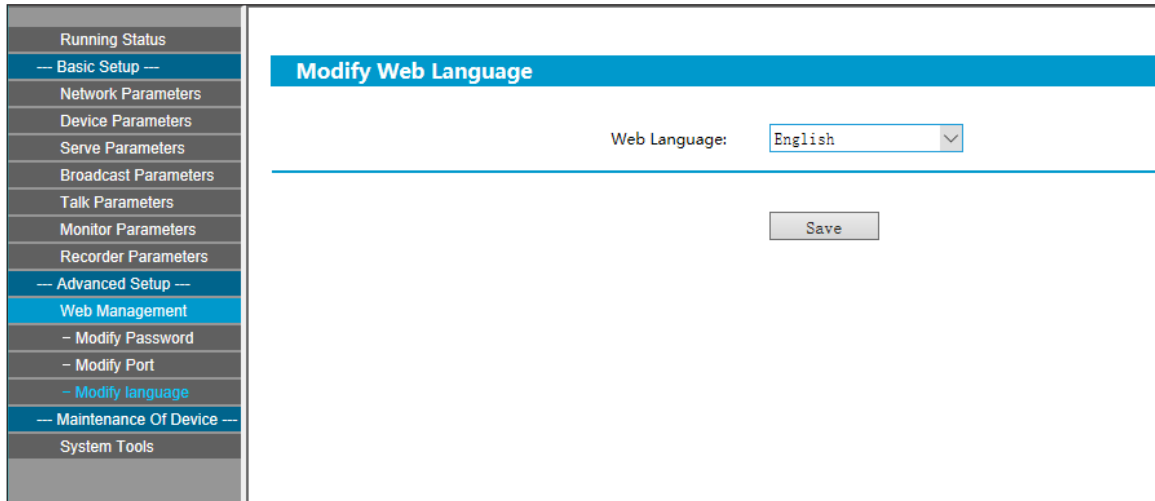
Running Status
--- Basic Setup ---
Network Parameters
Device Parameters
Serve Parameters
Broadcast Parameters
Talk Parameters
Monitor Parameters
Recorder Parameters
--- Advanced Setup ---
Web Management
– Modify Password
– Modify Port
– Modify language
--- Maintenance Of Device ---
System Tools

Modify Web Language

Web Language: English

Save